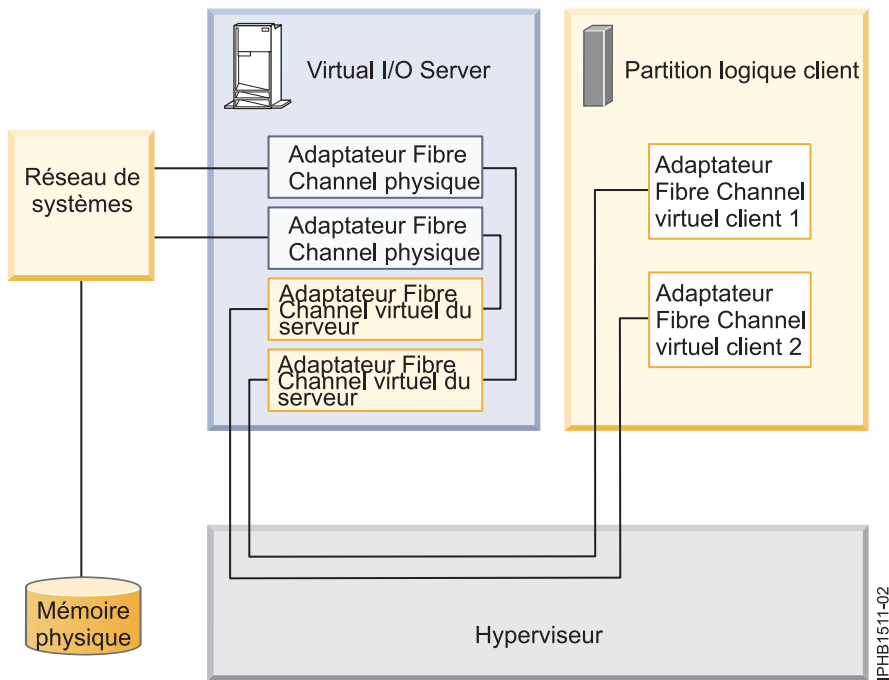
Virtual I/O Server

Partition logique client

Réseau de systèmes

Adaptateur Fibre Channel physique

Adaptateur Fibre Channel physique

Adaptateur Fibre Channel virtuel du serveur

Adaptateur Fibre Channel virtuel du serveur

Adaptateur Fibre Channel virtuel client 1

Adaptateur Fibre Channel virtuel client 2

Mémoire physique

Hyperviseur

IPHB1511-02